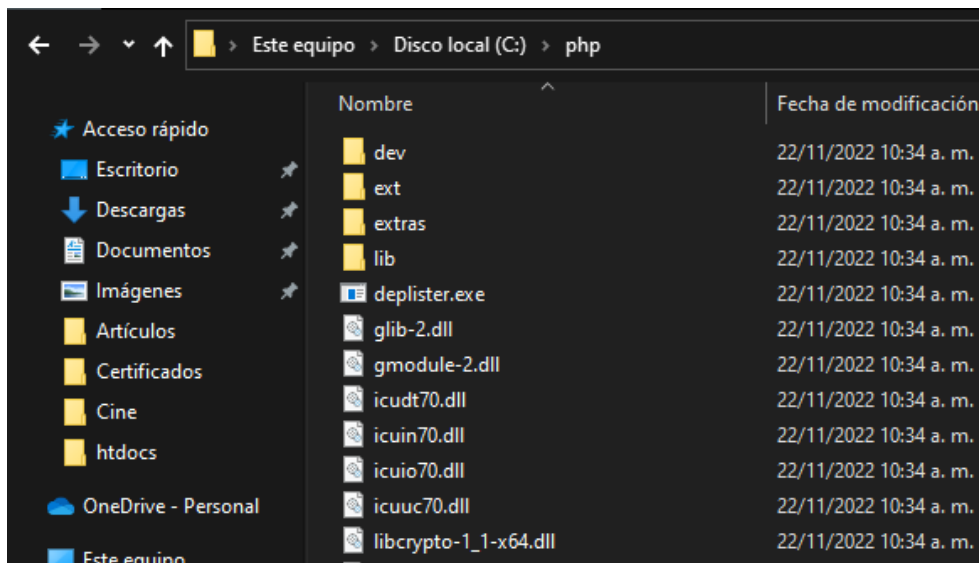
Este equipo › Disco local (C:) › php

Acceso rápido
Escritorio
Descargas
Documentos
Imágenes
Artículos
Certificados
Cine
htdocs
OneDrive - Personal
Este equipo

| Nombre | Fecha de modificación |
|---|---|
| dev | 22/11/2022 10:34 a. m. |
| ext | 22/11/2022 10:34 a. m. |
| extras | 22/11/2022 10:34 a. m. |
| lib | 22/11/2022 10:34 a. m. |
| deplister.exe | 22/11/2022 10:34 a. m. |
| glib-2.dll | 22/11/2022 10:34 a. m. |
| gmodule-2.dll | 22/11/2022 10:34 a. m. |
| icudt70.dll | 22/11/2022 10:34 a. m. |
| icuin70.dll | 22/11/2022 10:34 a. m. |
| icuio70.dll | 22/11/2022 10:34 a. m. |
| icuuc70.dll | 22/11/2022 10:34 a. m. |
| libcrypto-1_1-x64.dll | 22/11/2022 10:34 a. m. |